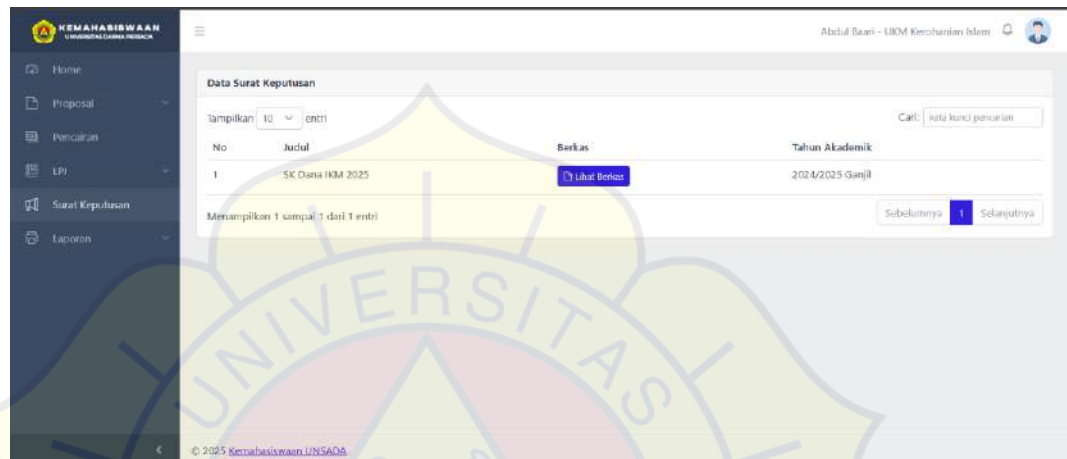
KEMAHASISWAAN
UNIVERSITAS DARMA PERSADA

Home
Proposal
Pencairan
LPJ
Surat Keputusan
Laporan

Abdul Baari - UKM Kerohanian Islam

Data Surat Keputusan

Tampilkan 10 entri

Cari: kata kunci pencarian

| No | Judul | Berkas | Tahun Akademik |
|---|---|---|---|
| 1 | SK Dana IKM 2025 | Lihat Berkas | 2024/2025 Ganjil |

Menampilkan 1 sampai 1 dari 1 entri

Sebelumnya 1 Selanjutnya

© 2025 Kemahasiswaan UNSADA

UNIVERSITAS